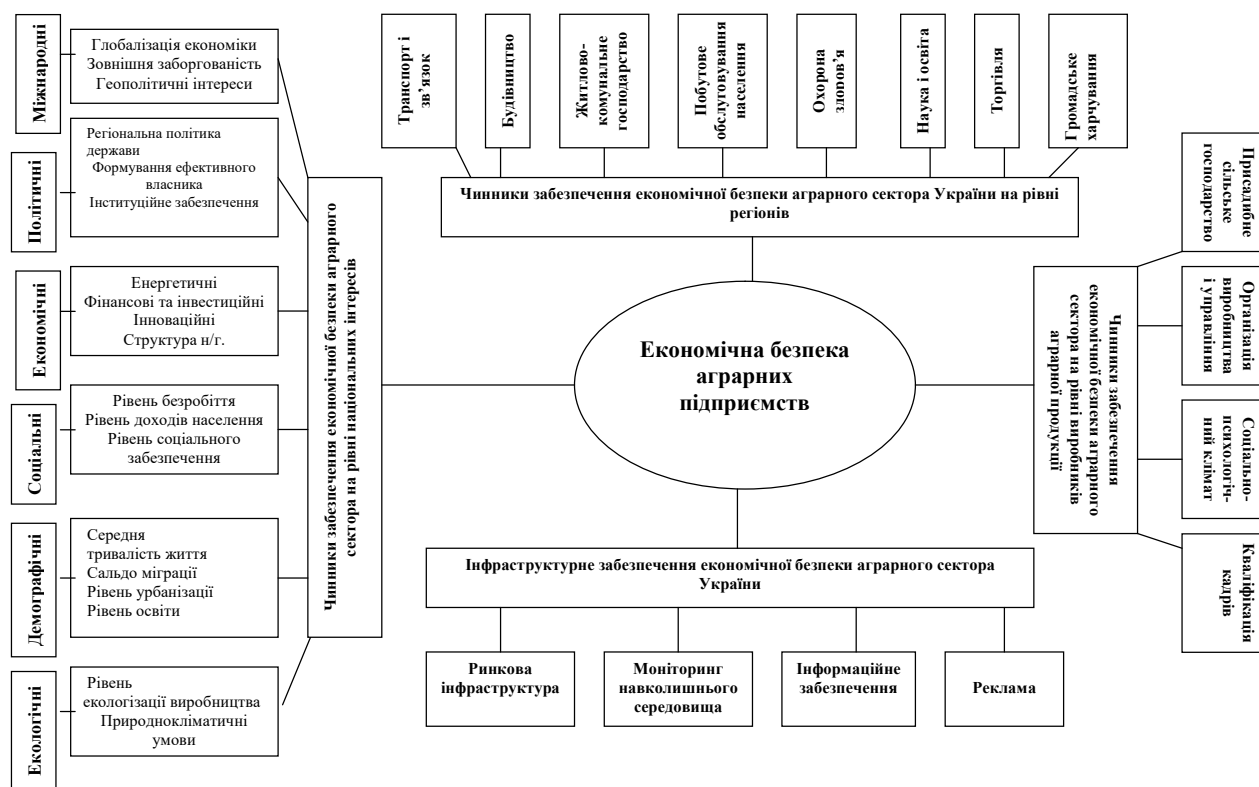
Міжнародні

Глобалізація економіки
Зовнішня заборгованість
Геополітичні інтереси

Політичні

Регіональна політика держави
Формування ефективного власника
Інституційне забезпечення

Економічні

Енергетичні
Фінансові та інвестиційні
Інноваційні
Структура н/г.

Соціальні

Рівень безробіття
Рівень доходів населення
Рівень соціального забезпечення

Демографічні

Середня тривалість життя
Сальдо міграції
Рівень урбанізації
Рівень освіти

Екологічні

Рівень екологізації виробництва
Природнокліматичні умови

Чинники забезпечення економічної безпеки аграрного сектора на рівні національних інтересів

Транспорт і зв'язок

Будівництво

Житлово-комунальне господарство

Побутове обслуговування населення

Охорона здоров'я

Наука і освіта

Торгівля

Громадське харчування

Чинники забезпечення економічної безпеки аграрного сектора України на рівні регіонів

Економічна безпека аграрних підприємств

Присадибне сільське господарство

Організація виробництва і управління

Соціально-психологічний клімат

Кваліфікація кадрів

Чинники забезпечення економічної безпеки аграрного сектора на рівні виробників аграрної продукції

Інфраструктурне забезпечення економічної безпеки аграрного сектора України

Ринкова інфраструктура

Моніторинг навколишнього середовища

Інформаційне забезпечення

Реклама